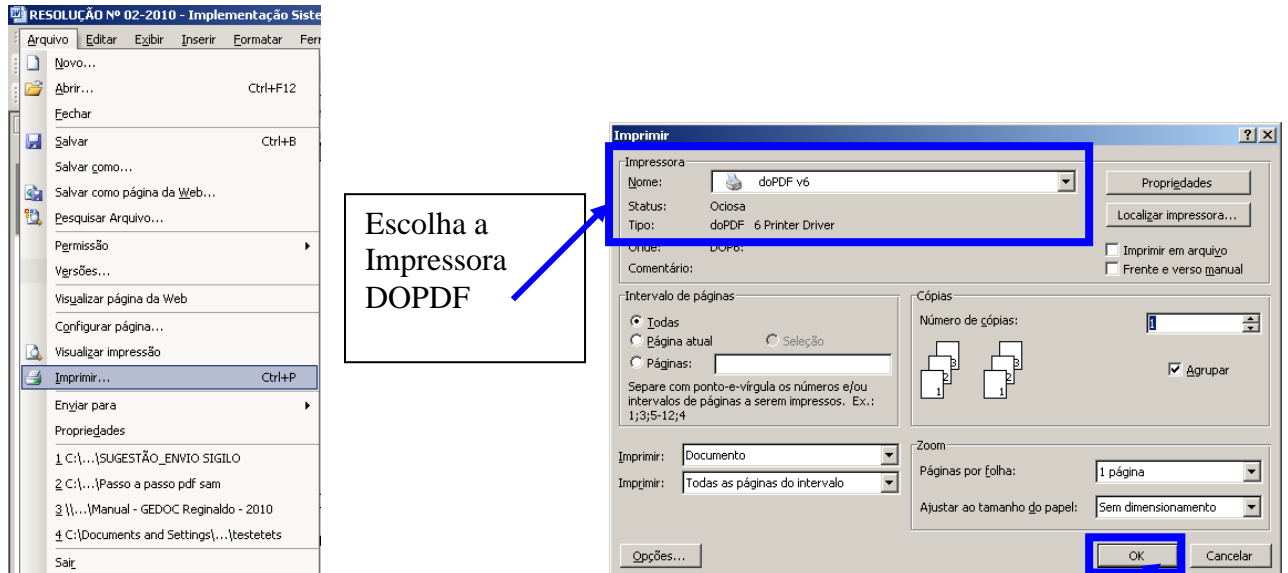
RESOLUÇÃO Nº 02-2010 - Implementação Siste

Arquivo Editar Exibir Inserir Formatar Ferr

Novo...
Abrir... Ctrl+F12
Fechar
Salvar Ctrl+B
Salvar como...
Salvar como página da Web...
Pesquisar Arquivo...
Permissão
Versões...
Visualizar página da Web
Configurar página...
Visualizar impressão
Imprimir... Ctrl+P
Enviar para
Propriedades
1 C:\...\SUGESTÃO_ENVIO SIGILO
2 C:\...\Passo a passo pdf sam
3 \\...\Manual - GEDOC Reginaldo - 2010
4 C:\Documents and Settings\...\testetets
Sair

Escolha a Impressora DOPDF

Imprimir

Impressora
Nome: doPDF v6
Status: Ociosa
Tipo: doPDF 6 Printer Driver
Onde: DOP6:
Comentário:

Propriedades
Localizar impressora...
Imprimir em arquivo
Frente e verso manual

Intervalo de páginas
Todas
Página atual
Seleção
Páginas:
Separe com ponto-e-vírgula os números e/ou intervalos de páginas a serem impressos. Ex.: 1;3;5-12;4

Cópias
Número de cópias: 1
Agrupar

Imprimir: Documento
Imprimir: Todas as páginas do intervalo

Zoom
Páginas por folha: 1 página
Ajustar ao tamanho do papel: Sem dimensionamento

Opções...
OK
Cancelar